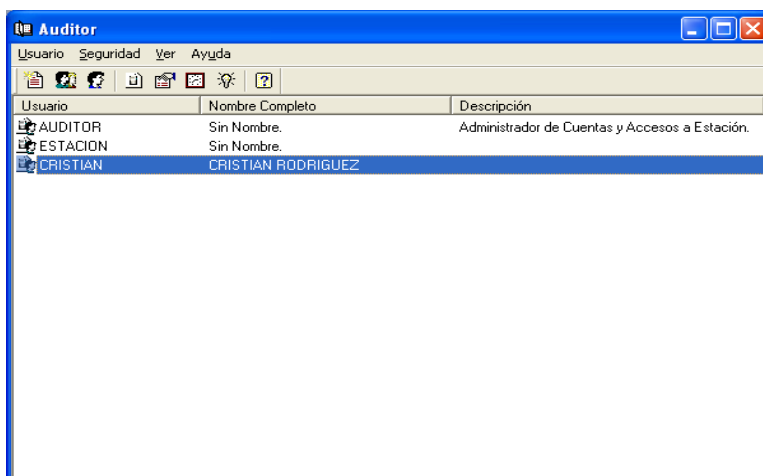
Auditor

Usuario Seguridad Ver Ayuda

| Usuario | Nombre Completo | Descripción |
|---|---|---|
| AUDITOR | Sin Nombre. | Administrador de Cuentas y Accesos a Estación. |
| ESTACION | Sin Nombre. | |
| CRISTIAN | CRISTIAN RODRIGUEZ | |